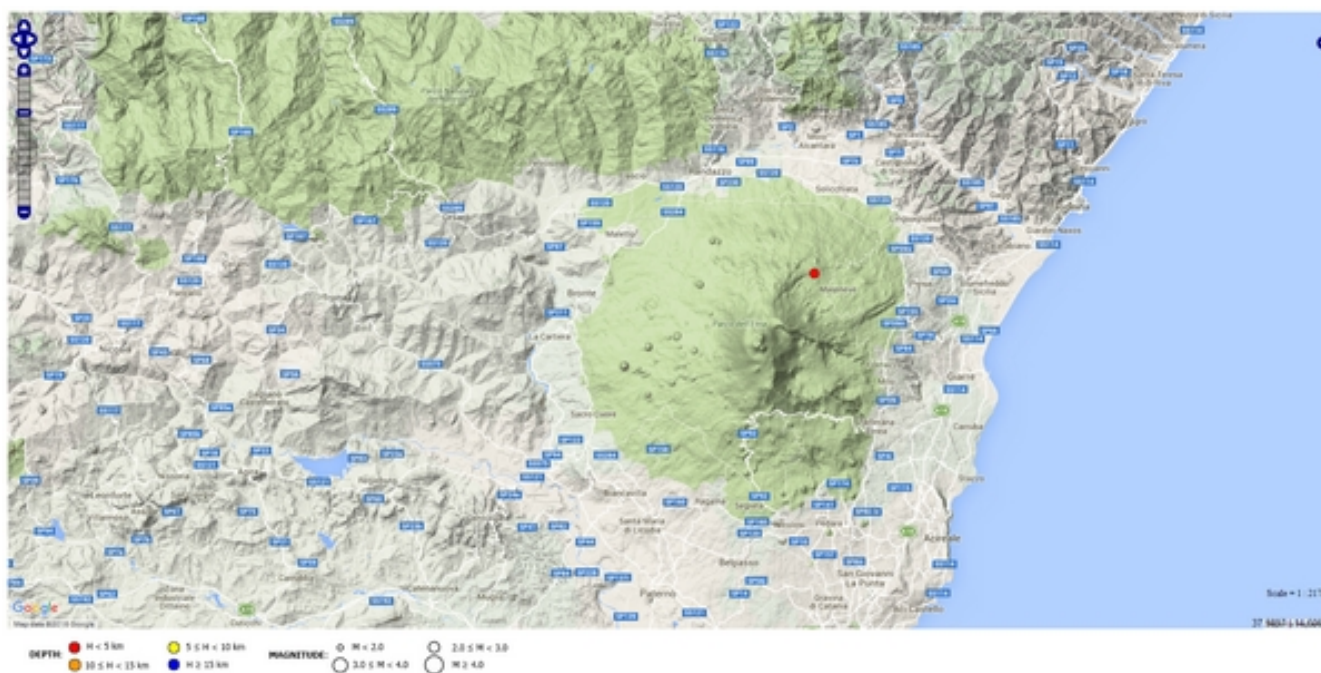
Alcantara
Bronte
Randazzo
Maletto
Adrano
Biancavilla
Paternò
Belpasso
Nicolosi
Giarre
Acireale
Giardini Naxos
Fiumefreddo di Sicilia
Santa Maria di Licodia
San Giovanni La Punta
Mascali
Parco dell'Etna
Scale = 1 : 21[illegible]
37.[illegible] | 14.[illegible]
Google
Map data ©2015 Google

DEPTH: H < 5 km  5 ≤ H < 10 km  10 ≤ H < 15 km  H ≥ 15 km
MAGNITUDE: M < 2.0  2.0 ≤ M < 3.0  3.0 ≤ M < 4.0  M ≥ 4.0